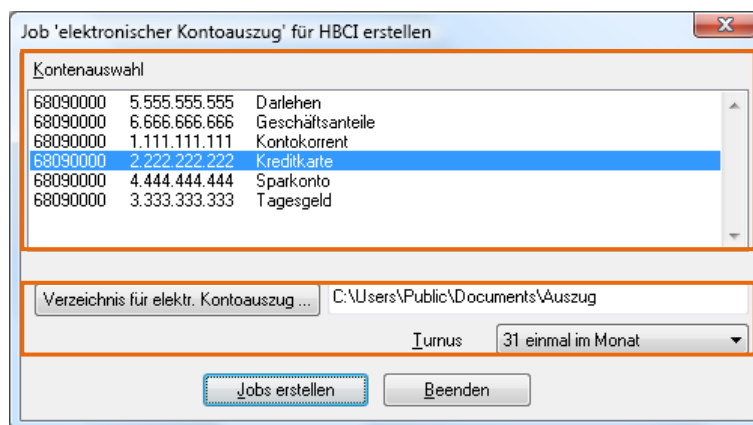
Job 'elektronischer Kontoauszug' für HBCI erstellen

Kontenauswahl

| | | |
|---|---|---|
| 68090000 | 5.555.555.555 | Darlehen |
| 68090000 | 6.666.666.666 | Geschäftsanteile |
| 68090000 | 1.111.111.111 | Kontokorrent |
| 68090000 | 2.222.222.222 | Kreditkarte |
| 68090000 | 4.444.444.444 | Sparkonto |
| 68090000 | 3.333.333.333 | Tagesgeld |

Verzeichnis für elektr. Kontoauszug ... C:\Users\Public\Documents\Auszug

Turnus 31 einmal im Monat

Jobs erstellen Beenden